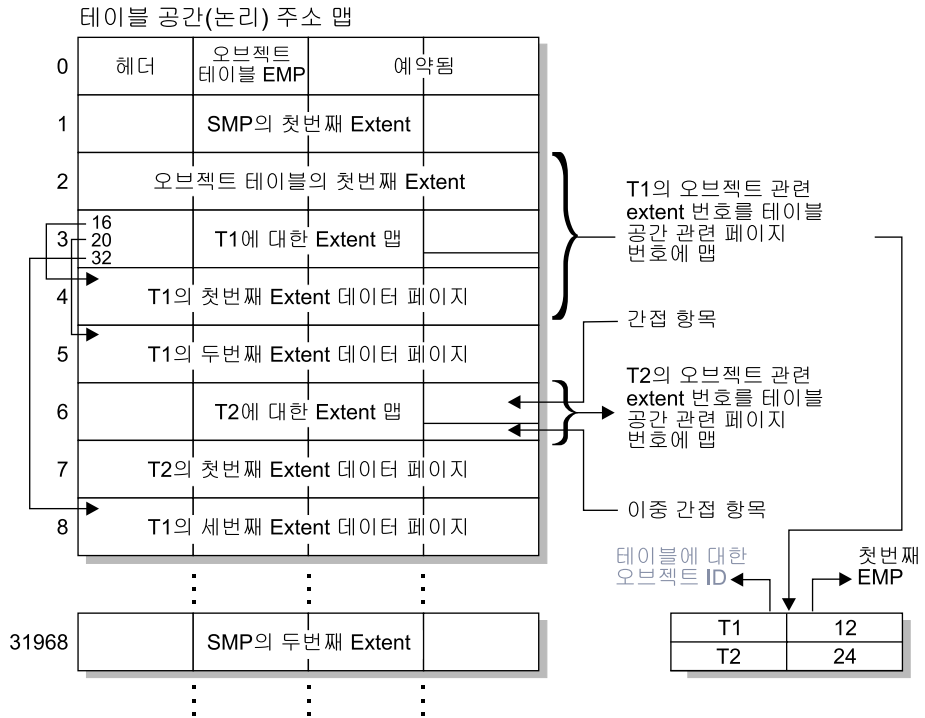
테이블 공간(논리) 주소 맵

0 헤더 오브젝트 테이블 EMP 예약됨

1 SMP의 첫번째 Extent

2 오브젝트 테이블의 첫번째 Extent

16
3 20 T1에 대한 Extent 맵
32

4 T1의 첫번째 Extent 데이터 페이지

5 T1의 두번째 Extent 데이터 페이지

6 T2에 대한 Extent 맵

7 T2의 첫번째 Extent 데이터 페이지

8 T1의 세번째 Extent 데이터 페이지

31968 SMP의 두번째 Extent

T1의 오브젝트 관련 extent 번호를 테이블 공간 관련 페이지 번호에 맵

간접 항목

T2의 오브젝트 관련 extent 번호를 테이블 공간 관련 페이지 번호에 맵

이중 간접 항목

테이블에 대한 오브젝트 ID

첫번째 EMP

| T1 | 12 |
|---|---|
| T2 | 24 |